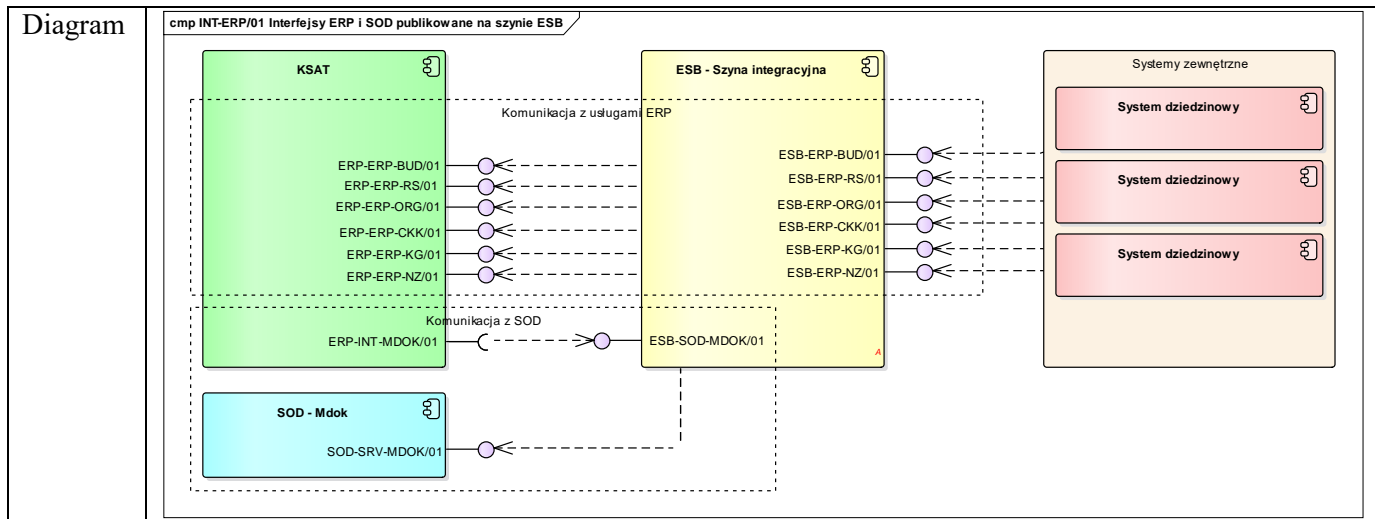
Diagram

cmp INT-ERP/01 Interfejsy ERP i SOD publikowane na szynie ESB

KSAT

ESB - Szyna integracyjna

Systemy zewnętrzne

System dziedzinowy

Komunikacja z usługami ERP

ERP-ERP-BUD/01
ERP-ERP-RS/01
ERP-ERP-ORG/01
ERP-ERP-CKK/01
ERP-ERP-KG/01
ERP-ERP-NZ/01

ESB-ERP-BUD/01
ESB-ERP-RS/01
ESB-ERP-ORG/01
ESB-ERP-CKK/01
ESB-ERP-KG/01
ESB-ERP-NZ/01

System dziedzinowy

System dziedzinowy

Komunikacja z SOD

ERP-INT-MDOK/01

ESB-SOD-MDOK/01

A

SOD - Mdok

SOD-SRV-MDOK/01